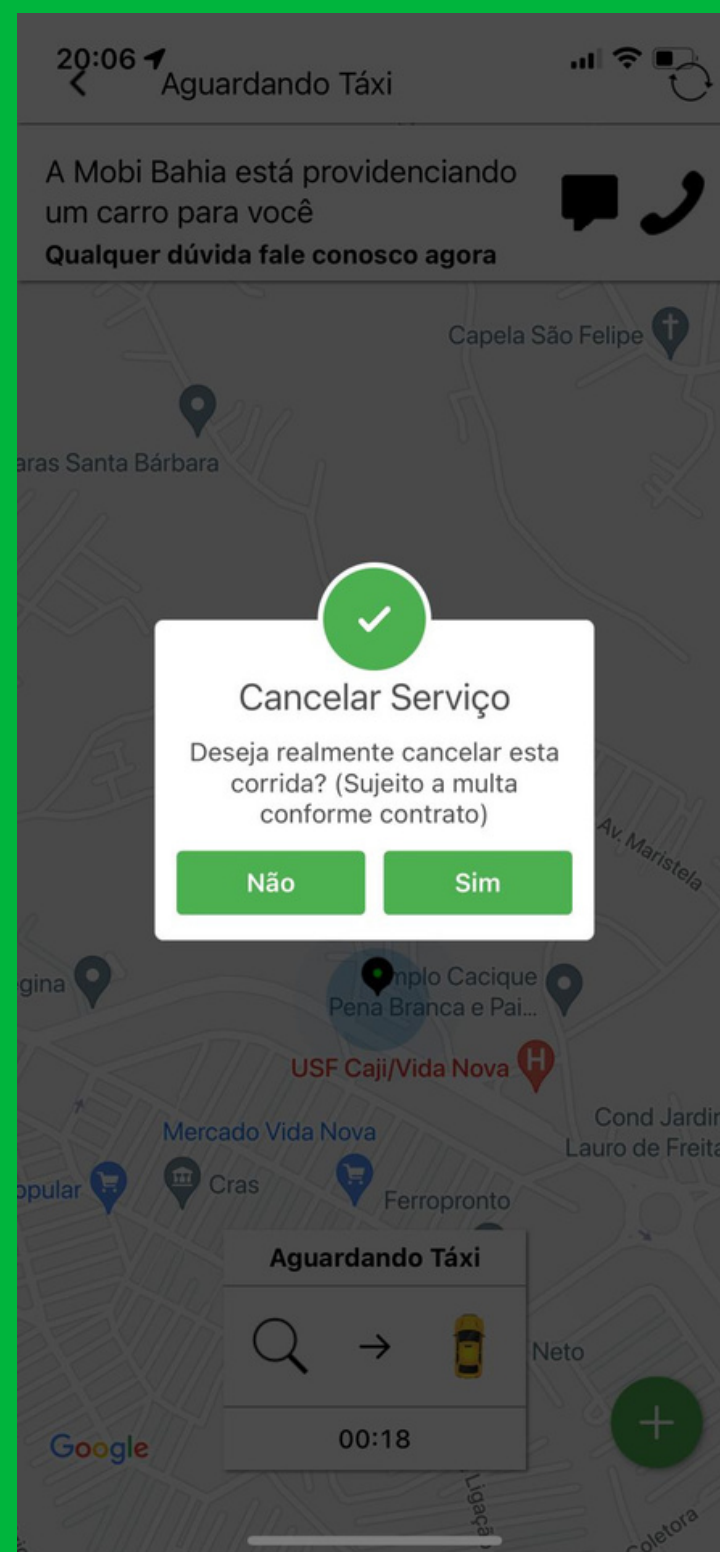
20:06
Aguardando Táxi

A Mobi Bahia está providenciando um carro para você
Qualquer dúvida fale conosco agora

Capela São Felipe

aras Santa Bárbara

Cancelar Serviço

Deseja realmente cancelar esta corrida? (Sujeito a multa conforme contrato)

Não

Sim

Av. Maristela

gina

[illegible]mplo Cacique Pena Branca e Pai...

USF Caji/Vida Nova

Cond Jardir Lauro de Freita

Mercado Vida Nova

opular

Cras

Ferropronto

Aguardando Táxi

→

Neto

Google

00:18

Ligaçã

Coletora